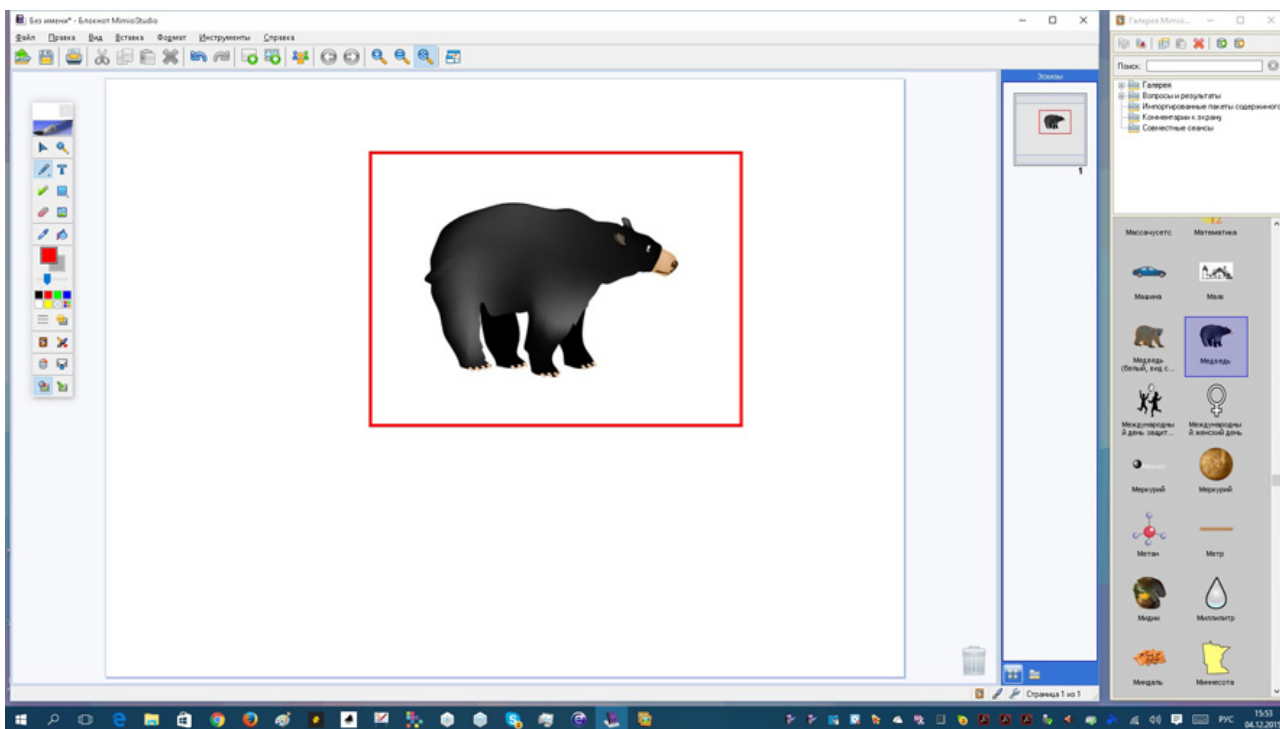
Без имени* - Блокнот MimioStudio

Файл Правка Вид Вставка Формат Инструменты Справка

Эскизы

1

Галерея Mimio...

Поиск:

Галерея
Вопросы и результаты
Импортированные пакеты содержимого
Комментарии к экрану
Совместные сеансы

Массачусетс
Математика
Машина
Маяк
Медведь (белый, вид с...
Медведь
Международный день защит...
Международный женский день
Меркурий
Меркурий
Метан
Метр
Мидии
Миллилитр
Миндаль
Миннесота

Страница 1 из 1

РУС 15:53 04.12.2015